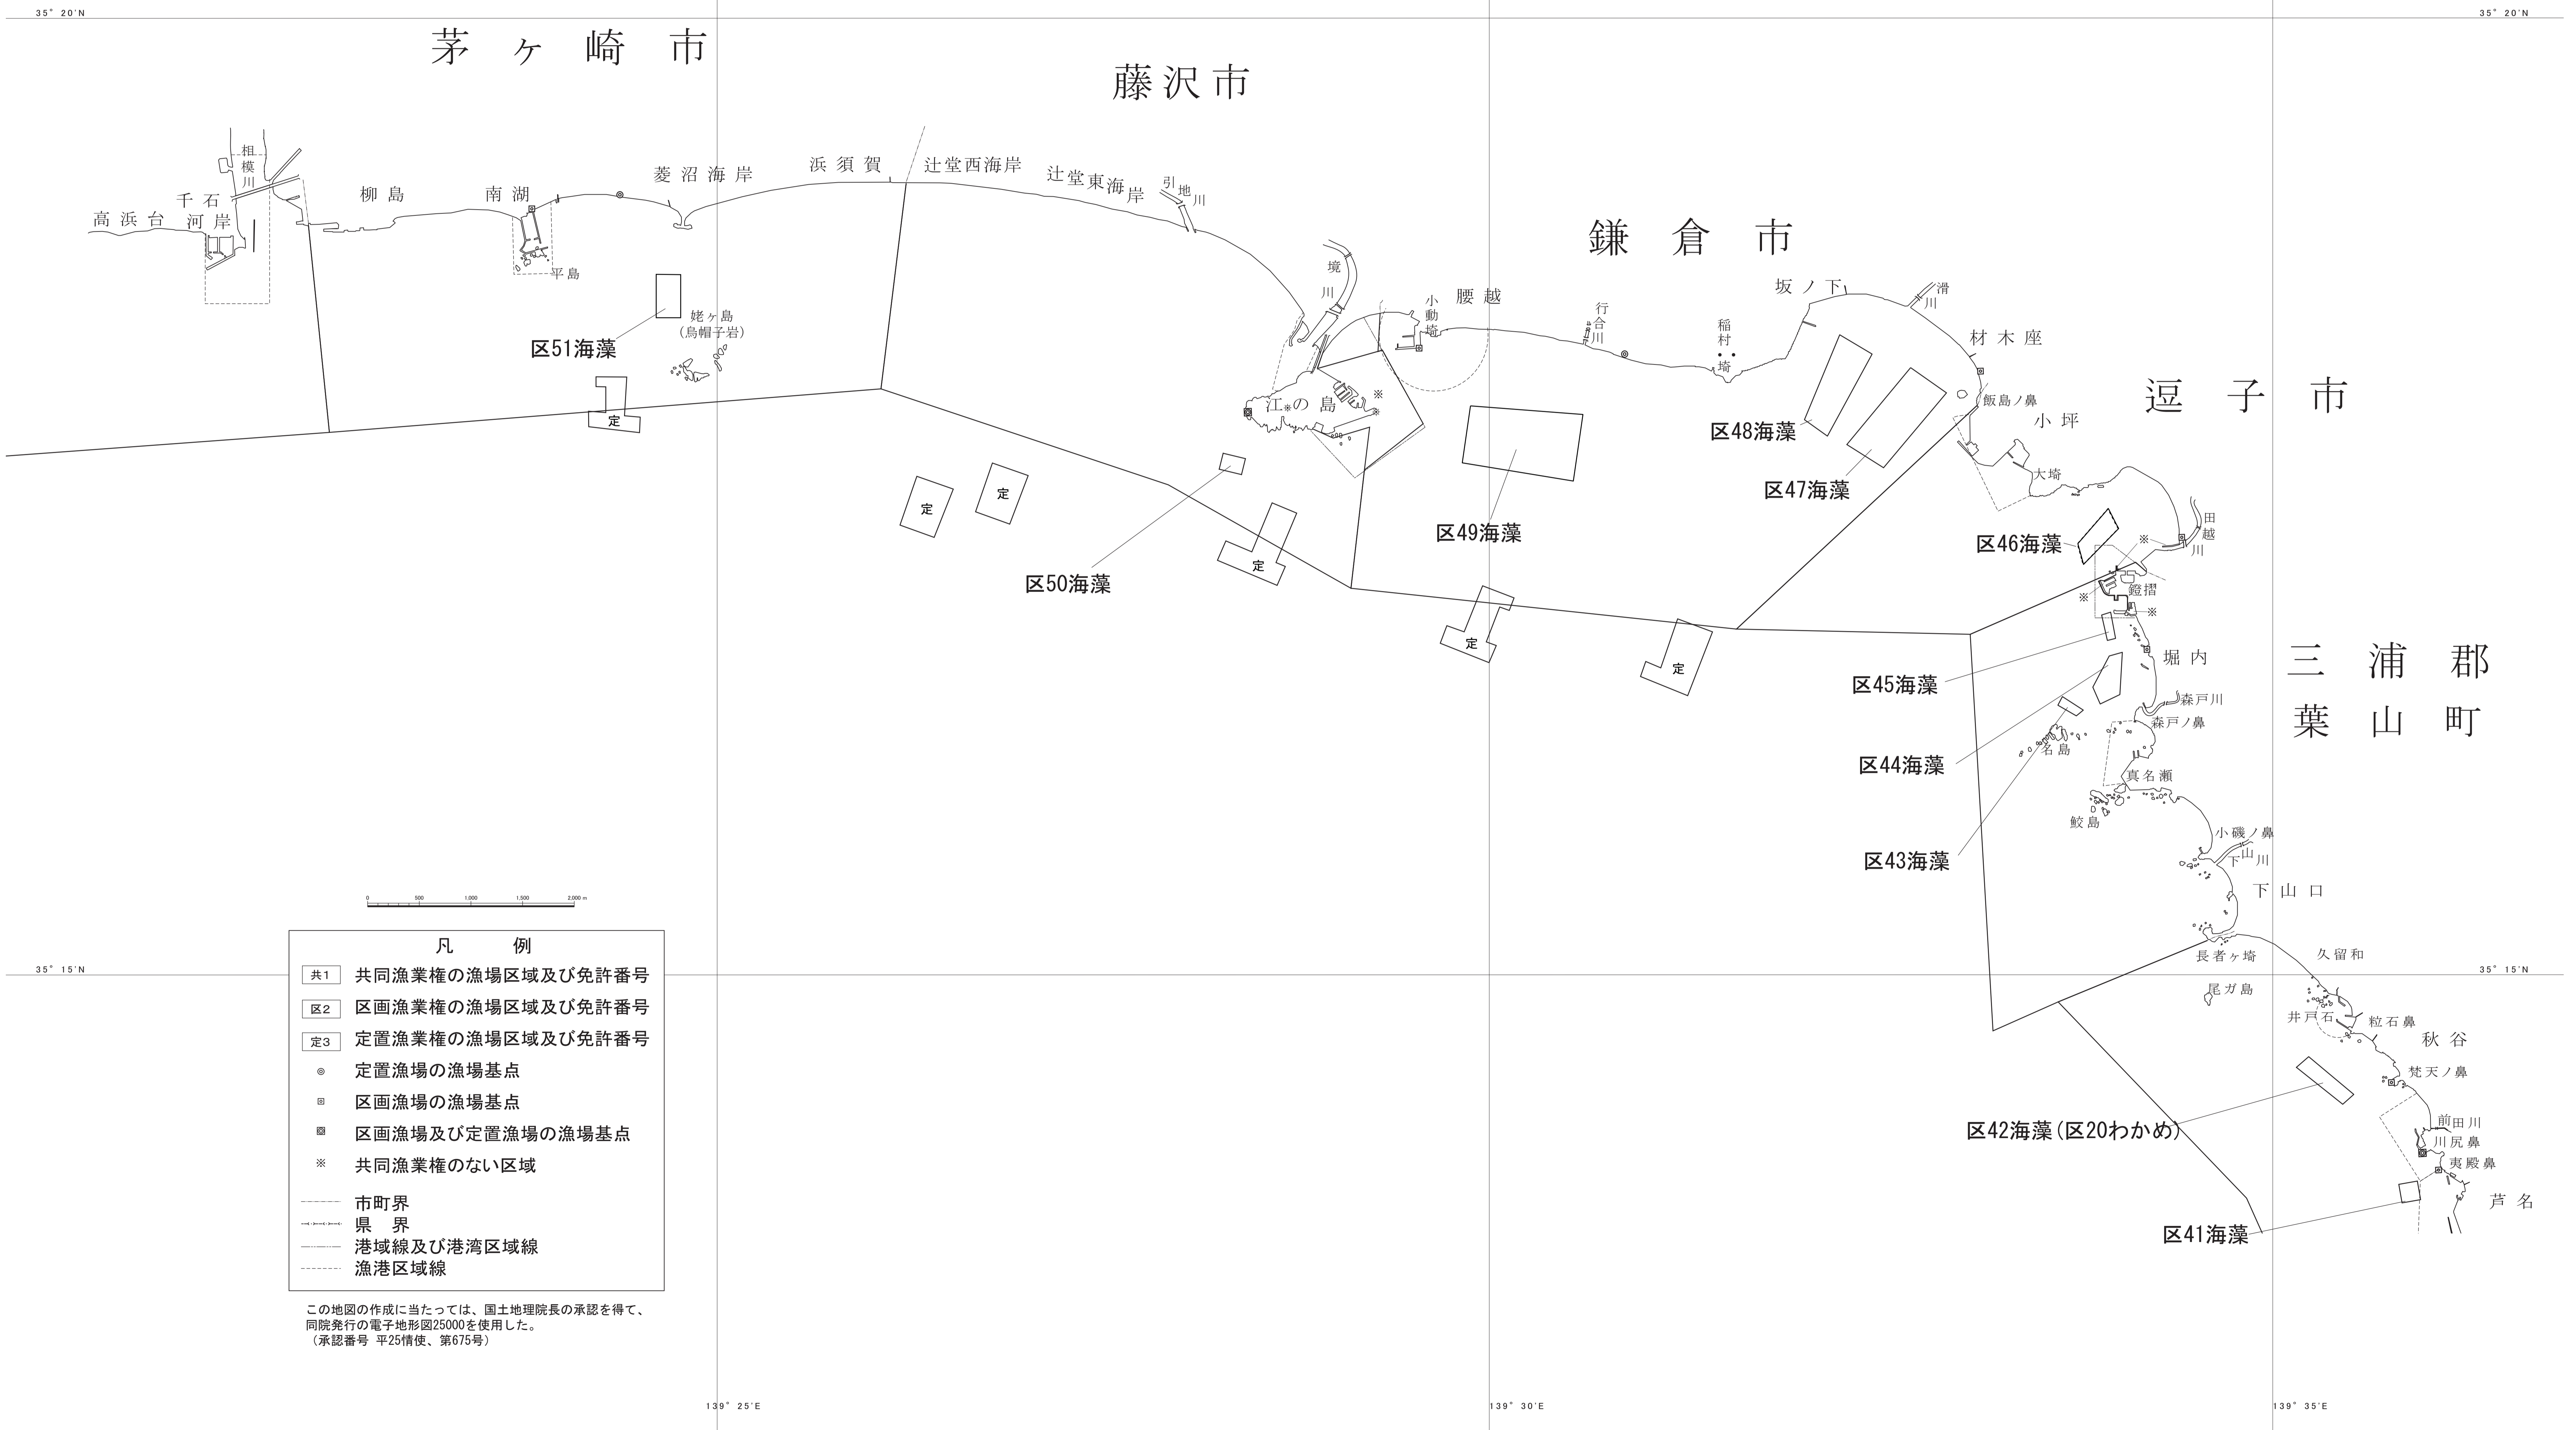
35° 20′N
35° 20′N

茅ヶ崎市
藤沢市
鎌倉市
逗子市
三浦郡
葉山町

相模川
千石
高浜台
河岸
柳島
南湖
平島
菱沼海岸
浜須賀
辻堂西海岸
辻堂東海岸
引地川
境川
姥ヶ島
（烏帽子岩）
区51海藻
定
江の島
※
小動埼
腰越
行合川
稲村埼
坂ノ下
滑川
材木座
飯島ノ鼻
小坪
大埼
区48海藻
区47海藻
区49海藻
区50海藻
定
定
定
定
定
区46海藻
田越川
※
鐙摺
※
※
堀内
区45海藻
森戸川
森戸ノ鼻
名島
区44海藻
真名瀬
鮫島
区43海藻
小磯ノ鼻
下山川
下山口
長者ヶ埼
久留和
尾ガ島
井戸石
粒石鼻
秋谷
梵天ノ鼻
区42海藻（区20わかめ）
前田川
川尻鼻
夷殿鼻
芦名
区41海藻

0 500 1,000 1,500 2,000 m

凡　例
共1　共同漁業権の漁場区域及び免許番号
区2　区画漁業権の漁場区域及び免許番号
定3　定置漁業権の漁場区域及び免許番号
定置漁場の漁場基点
区画漁場の漁場基点
区画漁場及び定置漁場の漁場基点
※　共同漁業権のない区域
市町界
県　界
港域線及び港湾区域線
漁港区域線

この地図の作成に当たっては、国土地理院長の承認を得て、同院発行の電子地形図25000を使用した。
（承認番号　平25情使、第675号）

35° 15′N
35° 15′N
139° 25′E
139° 30′E
139° 35′E